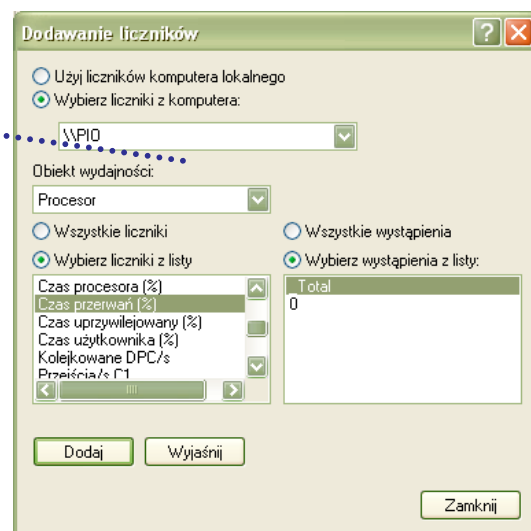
Dodawanie liczników

Użyj liczników komputera lokalnego

Wybierz liczniki z komputera:

\\PIO

Obiekt wydajności:

Procesor

Wszystkie liczniki

Wybierz liczniki z listy

Czas procesora (%)
Czas przerwań (%)
Czas uprzywilejowany (%)
Czas użytkownika (%)
Kolejkowane DPC/s
Przejścia/s C1

Wszystkie wystąpienia

Wybierz wystąpienia z listy:

_Total
0

Dodaj

Wyjaśnij

Zamknij